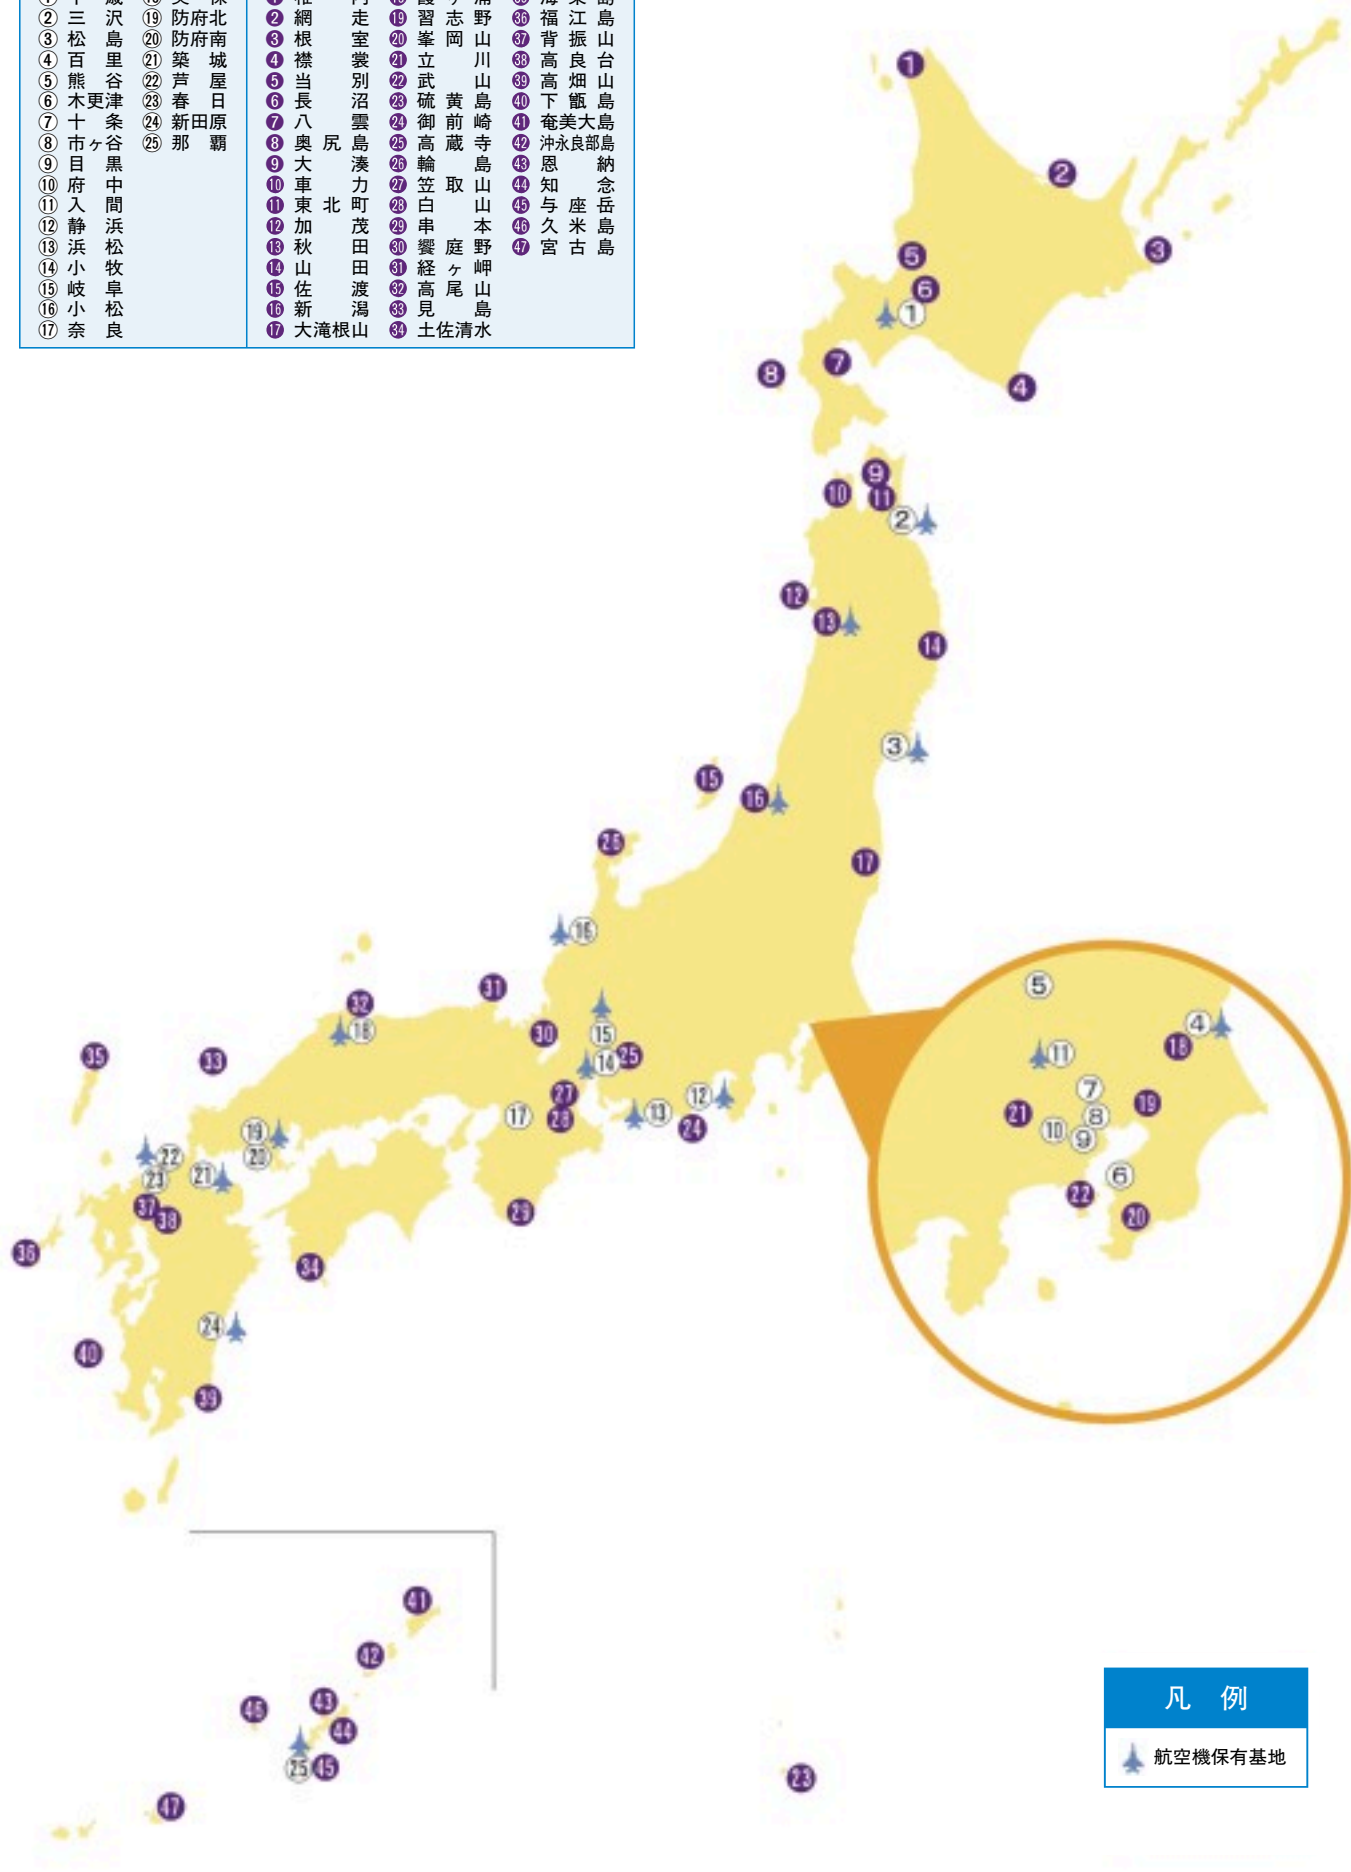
② 三沢 ⑲ 防府北
③ 松島 ⑳ 防府南
④ 百里 ㉑ 築城
⑤ 熊谷 ㉒ 芦屋
⑥ 木更津 ㉓ 春日
⑦ 十条 ㉔ 新田原
⑧ 市ヶ谷 ㉕ 那覇
⑨ 目黒
⑩ 府中
⑪ 入間
⑫ 静浜
⑬ 浜松
⑭ 小牧
⑮ 岐阜
⑯ 小松
⑰ 奈良

❷ 網走 ⓳ 習志野 ㊱ 福江島
❸ 根室 ⓴ 峯岡山 ㊲ 背振山
❹ 標津 ㉑ 立川 ㊳ 高良台
❺ 当別 ㉒ 武山 ㊴ 高畑山
❻ 長沼 ㉓ 硫黄島 ㊵ 下甑島
❼ 八雲 ㉔ 御前崎 ㊶ 奄美大島
❽ 奥尻島 ㉕ 高蔵寺 ㊷ 沖永良部島
❾ 大湊 ㉖ 輪島 ㊸ 恩納
❿ 車力 ㉗ 笠取山 ㊹ 知念
⓫ 東北町 ㉘ 白山 ㊺ 与座岳
⓬ 加茂 ㉙ 串本 ㊻ 久米島
⓭ 秋田 ㉚ 饗庭野 ㊼ 宮古島
⓮ 山田 ㉛ 経ヶ岬
⓯ 佐渡 ㉜ 高尾山
⓰ 新潟 ㉝ 見島
⓱ 大滝根山 ㉞ 土佐清水

凡例
航空機保有基地